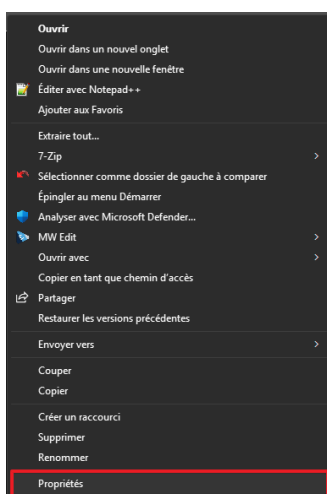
Ouvrir
Ouvrir dans un nouvel onglet
Ouvrir dans une nouvelle fenêtre
Éditer avec Notepad++
Ajouter aux Favoris

Extraire tout...
7-Zip >
Sélectionner comme dossier de gauche à comparer
Épingler au menu Démarrer
Analyser avec Microsoft Defender...
MW Edit >
Ouvrir avec >
Copier en tant que chemin d'accès
Partager
Restaurer les versions précédentes

Envoyer vers >

Couper
Copier

Créer un raccourci
Supprimer
Renommer

Propriétés